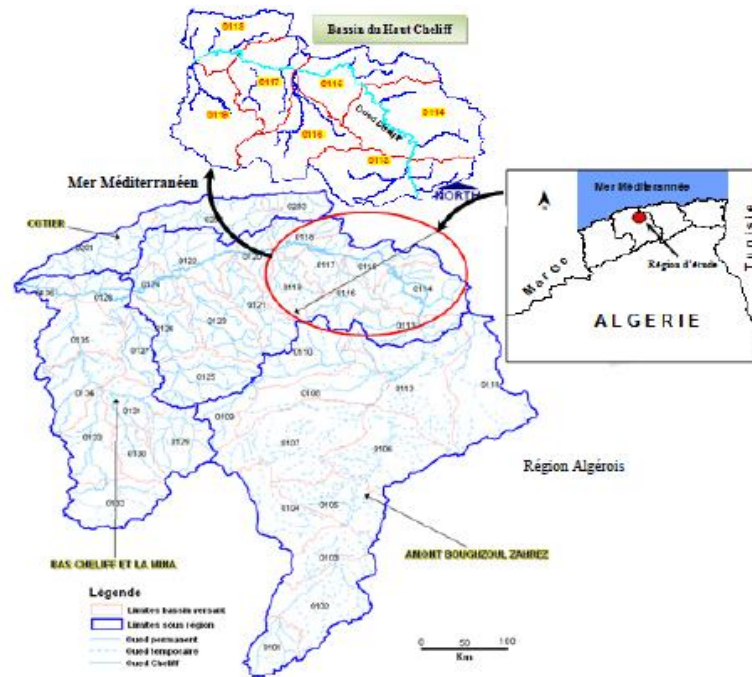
Bassin du Haut Cheliff

0118
0117
0115
0116
0114
0113
Oued Cheliff
NORTH

Mer Méditerranéen

Mer Méditerranée
Région d'étude
Maroc
Tunisie
ALGERIE

COTIER
0201
0202
0203
0118
0117
0115
0119
0116
0114
0113
0136
0128
0124
0120
0122
0121
0126
0123
0135
0127
0125
0110
0134
0131
0133
0130
0129
0109
0108
0112
0111
0107
0106
0115
0105
0104
0103
0102
0101

Région Algérois

BAS CHELIFF ET LA MINA
AMONT BOUGHZOUL ZAHREZ

Légende
Limites bassin versant
Limites sous région
Oued permanent
Oued temporaire
Oued Cheliff

0 50 100
Km